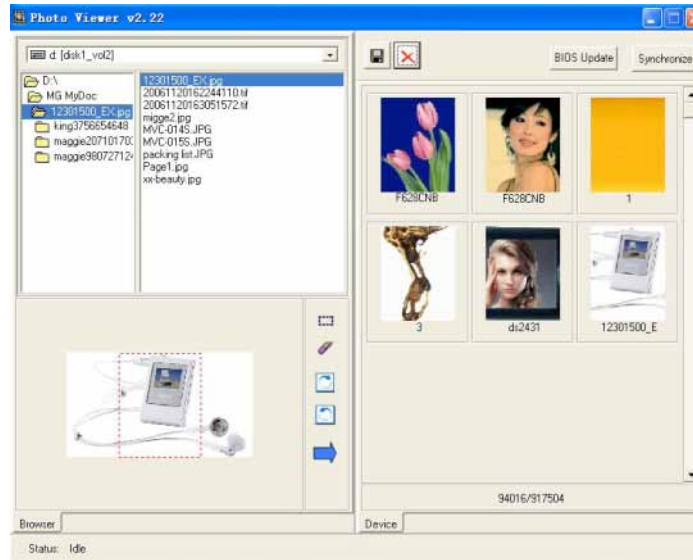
Photo Viewer v2.22

d: [disk1_vol2]

D:\
MG MyDoc
12301500_EX.jpg
king3756654648
maggie20710170
maggie98072712

12301500_EX.jpg
20061120162244110.tif
20061120163051572.tif
migge2.jpg
MVC-014S.JPG
MVC-015S.JPG
packing list.JPG
Page1.jpg
xx-beauty.jpg

BIOS Update
Synchronize

F628CNB
F628CNB
1
3
ds2431
12301500_E

94016/917504

Browser
Device

Status: Idle